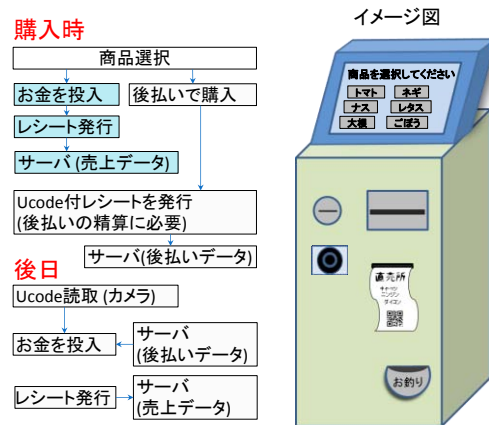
購入時

商品選択

お金を投入

後払いで購入

レシート発行

サーバ (売上データ)

Ucode付レシートを発行
(後払いの精算に必要)

サーバ(後払いデータ)

後日

Ucode読取 (カメラ)

お金を投入

サーバ
(後払いデータ)

レシート発行

サーバ
(売上データ)

イメージ図

商品を選択してください

トマト

ネギ

ナス

レタス

大根

ごぼう

直売所

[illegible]

お釣り